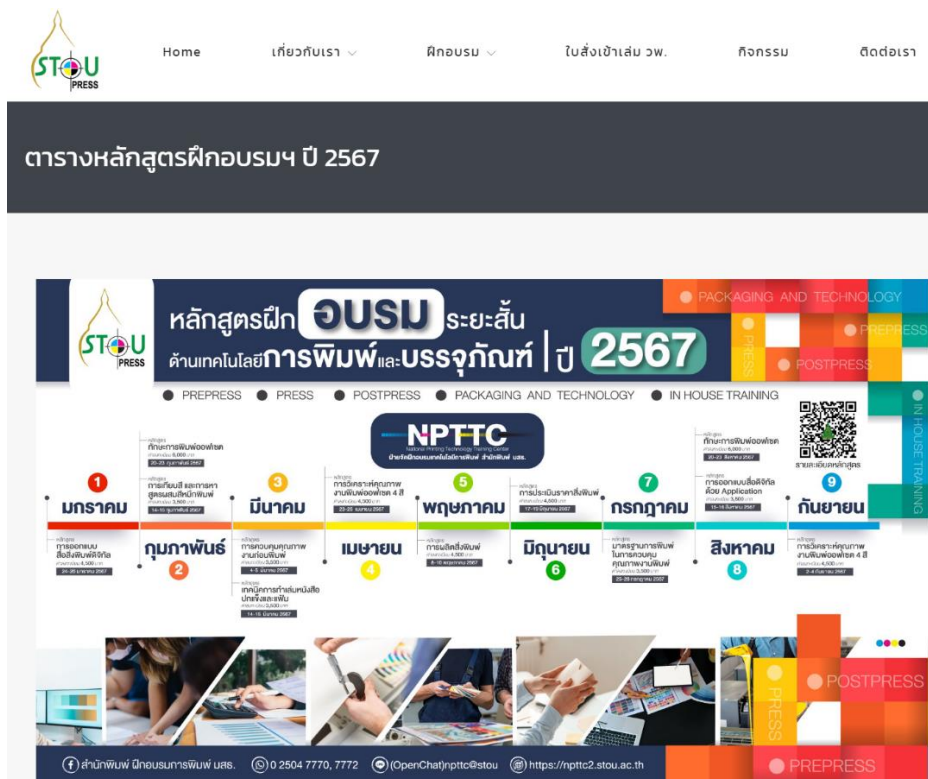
STOU PRESS

Home เกี่ยวกับเรา ฝึกอบรม ใบสั่งเข้าเล่ม วพ. กิจกรรม ติดต่อเรา

ตารางหลักสูตรฝึกอบรมฯ ปี 2567

STOU PRESS

หลักสูตรฝึก อบรม ระยะสั้น
ด้านเทคโนโลยีการพิมพ์และบรรจุภัณฑ์ | ปี 2567

PACKAGING AND TECHNOLOGY
PREPRESS
PRESS
POSTPRESS

PREPRESS PRESS POSTPRESS PACKAGING AND TECHNOLOGY IN HOUSE TRAINING

NPTTC
National Printing Technology Training Center
ศูนย์ฝึกอบรมเทคโนโลยีการพิมพ์ สำนักพิมพ์ มสธ.

รายละเอียดหลักสูตร

IN HOUSE TRAINING

1 มกราคม
การออกแบบสื่อสิ่งพิมพ์ดิจิทัล
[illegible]

2 กุมภาพันธ์
ทักษะการพิมพ์ออฟเซต
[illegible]
การเทียบสี และการหาสูตรผสมสีหมึกพิมพ์
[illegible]

3 มีนาคม
การควบคุมคุณภาพงานก่อนพิมพ์
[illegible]
เทคนิคการทำเล่มหนังสือปกแข็งและแฟ้ม
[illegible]

4 เมษายน
การวิเคราะห์คุณภาพงานพิมพ์ออฟเซต 4 สี
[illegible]

5 พฤษภาคม
การผลิตสิ่งพิมพ์
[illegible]

6 มิถุนายน
การประเมินราคาสิ่งพิมพ์
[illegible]

7 กรกฎาคม
มาตรฐานการพิมพ์ในการควบคุมคุณภาพงานพิมพ์
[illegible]

8 สิงหาคม
ทักษะการพิมพ์ออฟเซต
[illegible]
การออกแบบสื่อดิจิทัลด้วย Application
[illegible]

9 กันยายน
การวิเคราะห์คุณภาพงานพิมพ์ออฟเซต 4 สี
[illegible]

POSTPRESS
PRESS
PREPRESS

สำนักพิมพ์ ฝึกอบรมการพิมพ์ มสธ. 0 2504 7770, 7772 (OpenChat)npttc@stou https://npttc2.stou.ac.th